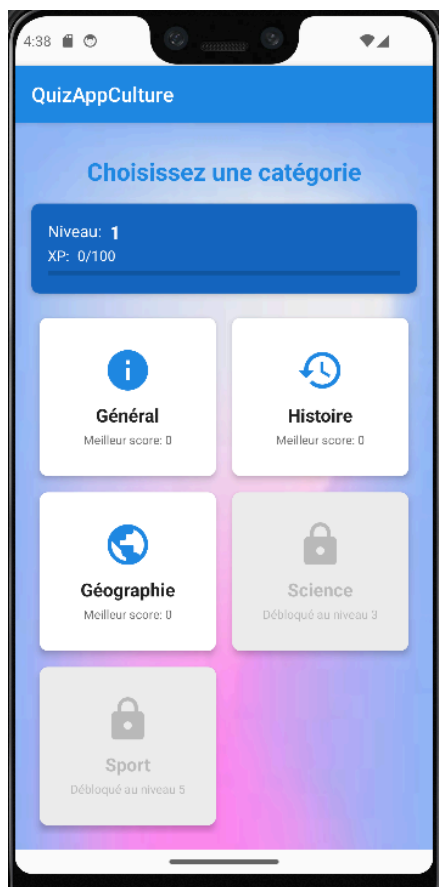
4:38

QuizAppCulture

Choisissez une catégorie

Niveau: 1
XP: 0/100

Général
Meilleur score: 0

Histoire
Meilleur score: 0

Géographie
Meilleur score: 0

Science
Débloqué au niveau 3

Sport
Débloqué au niveau 5